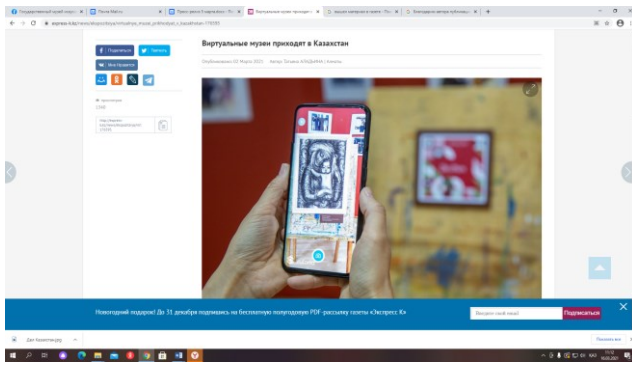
Поделиться
Твитнуть
Мой Круг
Виртуальные музеи приходят в Казахстан
Опубликовано 03 Марта 2021 · Автор: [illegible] | Алматы
Просмотров
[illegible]
Новогодний подарок! До 31 декабря подпишись на бесплатную полугодовую PDF-рассылку газеты «Экспресс К»
Введите свой email
Подписаться